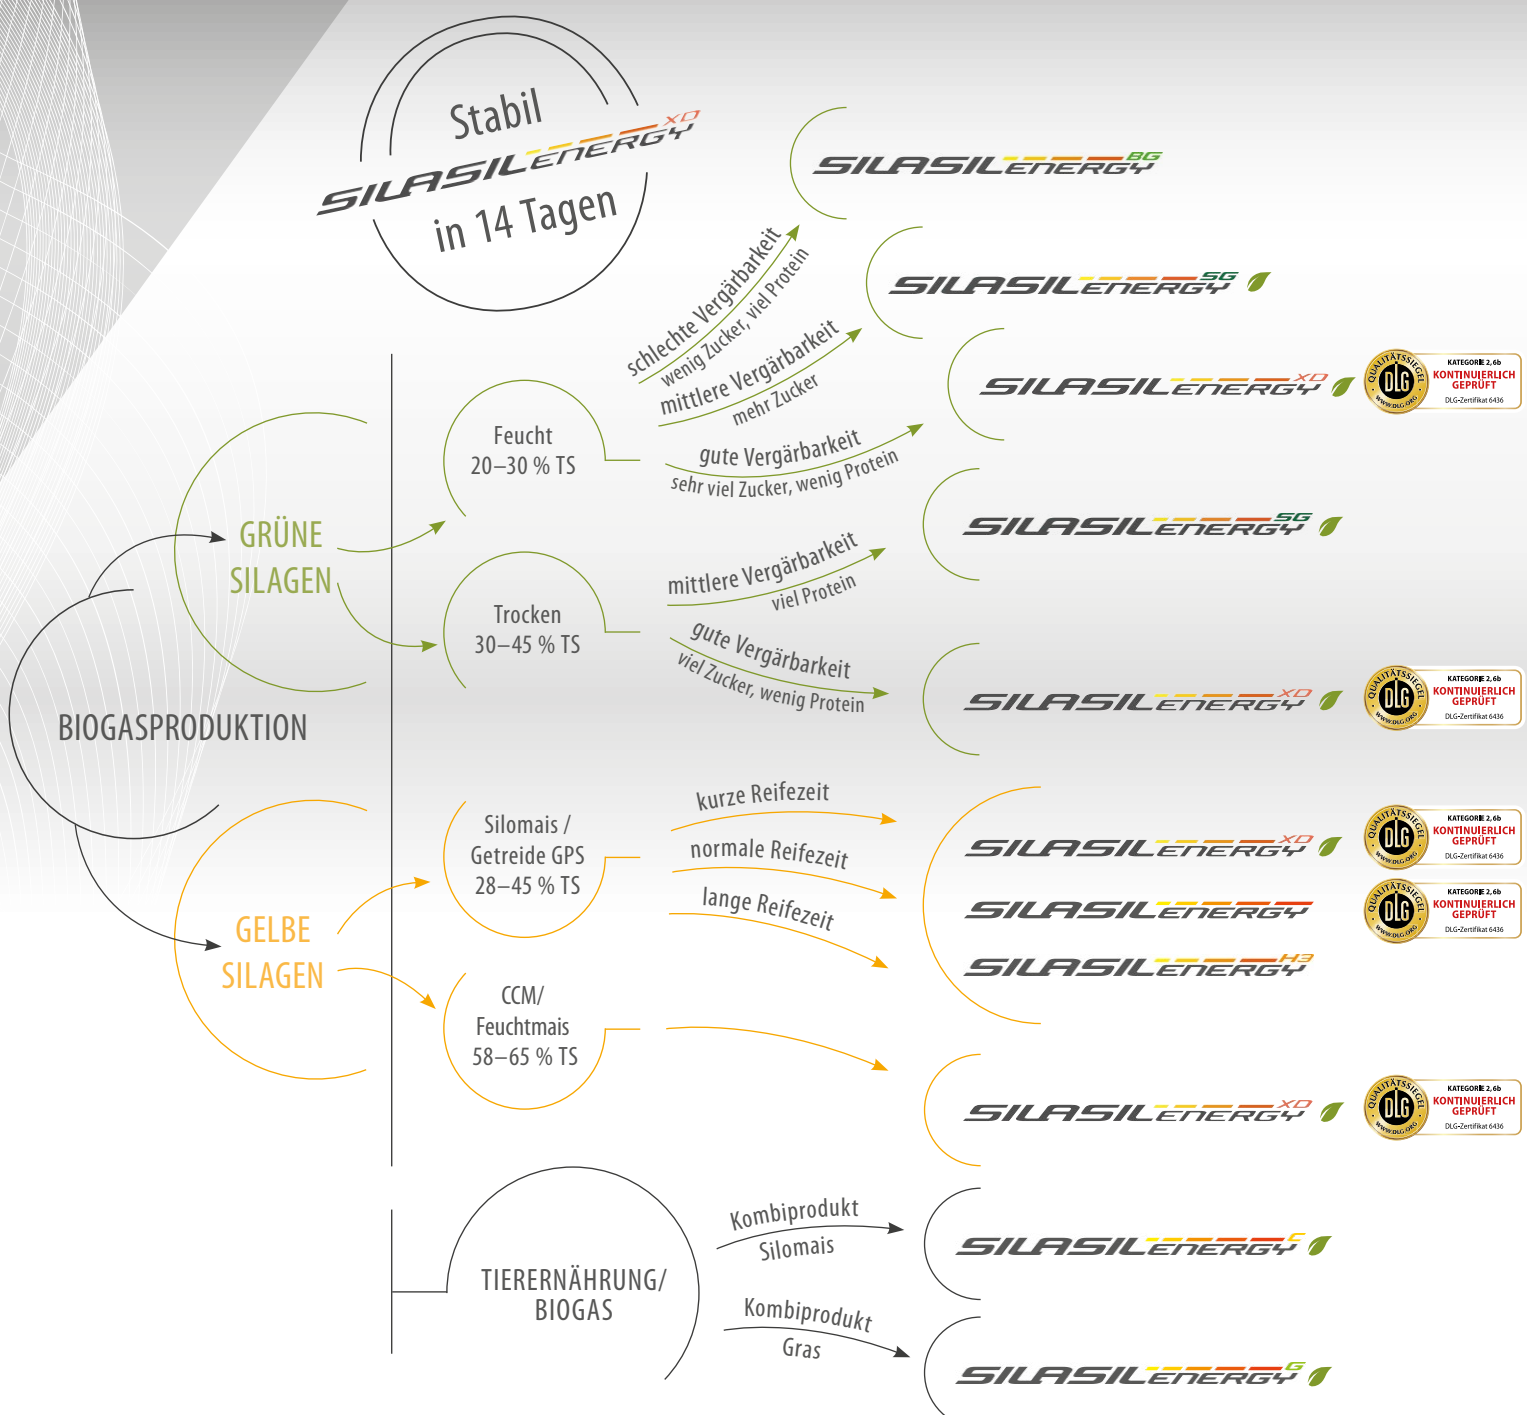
Stabil
SILASIL ENERGY XD
in 14 Tagen

SILASIL ENERGY BG
SILASIL ENERGY SG
SILASIL ENERGY XD
SILASIL ENERGY SG
SILASIL ENERGY XD

schlechte Vergärbarkeit
wenig Zucker, viel Protein
mittlere Vergärbarkeit
mehr Zucker
gute Vergärbarkeit
sehr viel Zucker, wenig Protein

Feucht
20–30 % TS

GRÜNE
SILAGEN

Trocken
30–45 % TS

mittlere Vergärbarkeit
viel Protein
gute Vergärbarkeit
viel Zucker, wenig Protein

BIOGASPRODUKTION

QUALITÄTSSIEGEL DLG WWW.DLG.ORG KATEGORIE 2, 6b KONTINUIERLICH GEPRÜFT DLG-Zertifikat 6436

Silomais /
Getreide GPS
28–45 % TS

kurze Reifezeit
normale Reifezeit
lange Reifezeit

SILASIL ENERGY XD
SILASIL ENERGY
SILASIL ENERGY H3

GELBE
SILAGEN

CCM/
Feuchtmais
58–65 % TS

SILASIL ENERGY XD

TIERERNÄHRUNG/
BIOGAS

Kombiprodukt
Silomais
Kombiprodukt
Gras

SILASIL ENERGY C
SILASIL ENERGY G